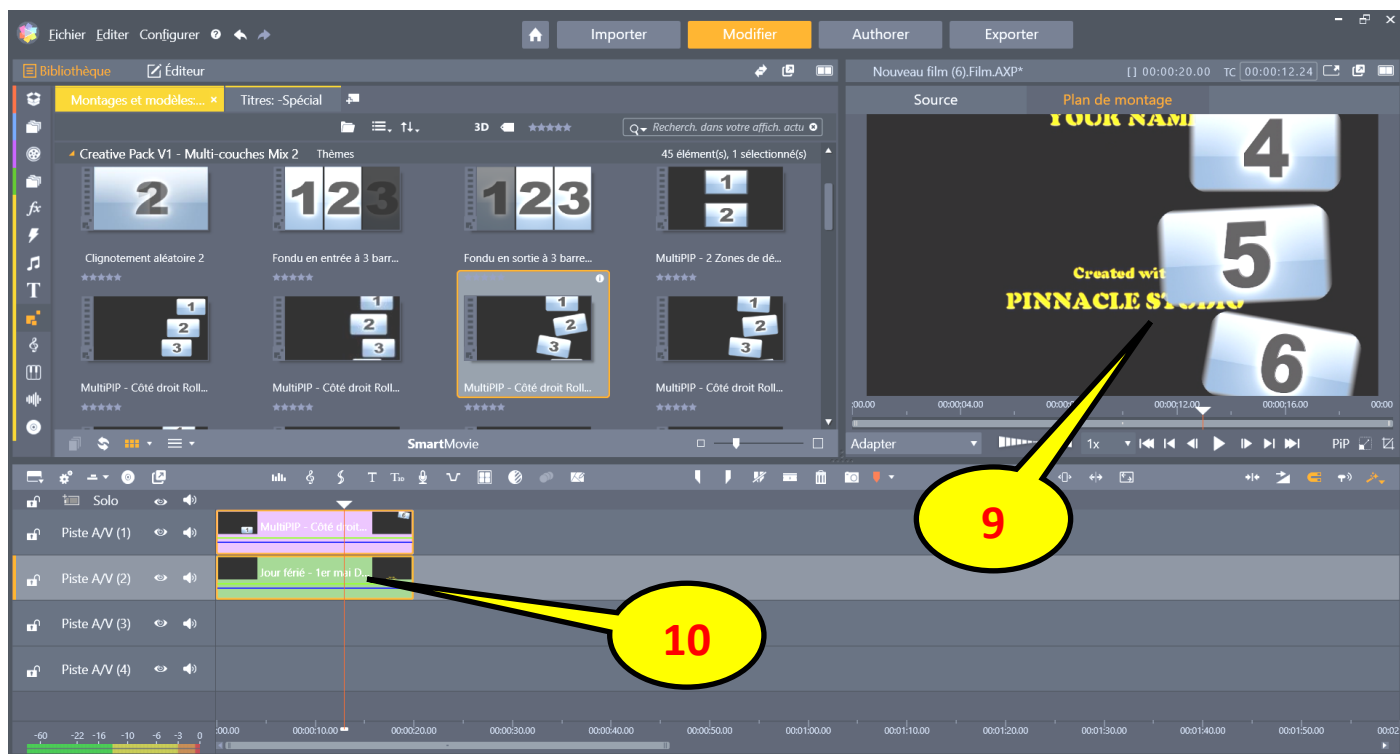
Fichier Editer Configurer

Importer Modifier Authorer Exporter

Bibliothèque Éditeur

Nouveau film (6).Film.AXP* [] 00:00:20.00 TC 00:00:12.24

Montages et modèles:... × Titres: -Spécial

Source Plan de montage

3D

Recherch. dans votre affich. actu

Creative Pack V1 - Multi-couches Mix 2 Thèmes 45 élément(s), 1 sélectionné(s)

2

123

123

1 2

Clignotement aléatoire 2

Fondu en entrée à 3 barr...

Fondu en sortie à 3 barre...

MultiPIP - 2 Zones de dé...

1 2 3

MultiPIP - Côté droit Roll...

MultiPIP - Côté droit Roll...

MultiPIP - Côté droit Roll...

MultiPIP - Côté droit Roll...

YOUR NAME

4

5

Created wit

PINNACLE STUDIO

6

:00.00 00:00:04.00 00:00:12.00 00:00:16.00 00:00

SmartMovie

Adapter 1x PiP

9

Solo

Piste A/V (1) MultiPIP - Côté droit...

Piste A/V (2) Jour férié - 1er mai D...

Piste A/V (3)

Piste A/V (4)

10

-60 -22 -16 -10 -6 -3 0

:00.00 00:00:10.00 00:00:20.00 00:00:30.00 00:00:40.00 00:00:50.00 00:01:00.00 00:01:10.00 00:01:20.00 00:01:30.00 00:01:40.00 00:01:50.00 00:02